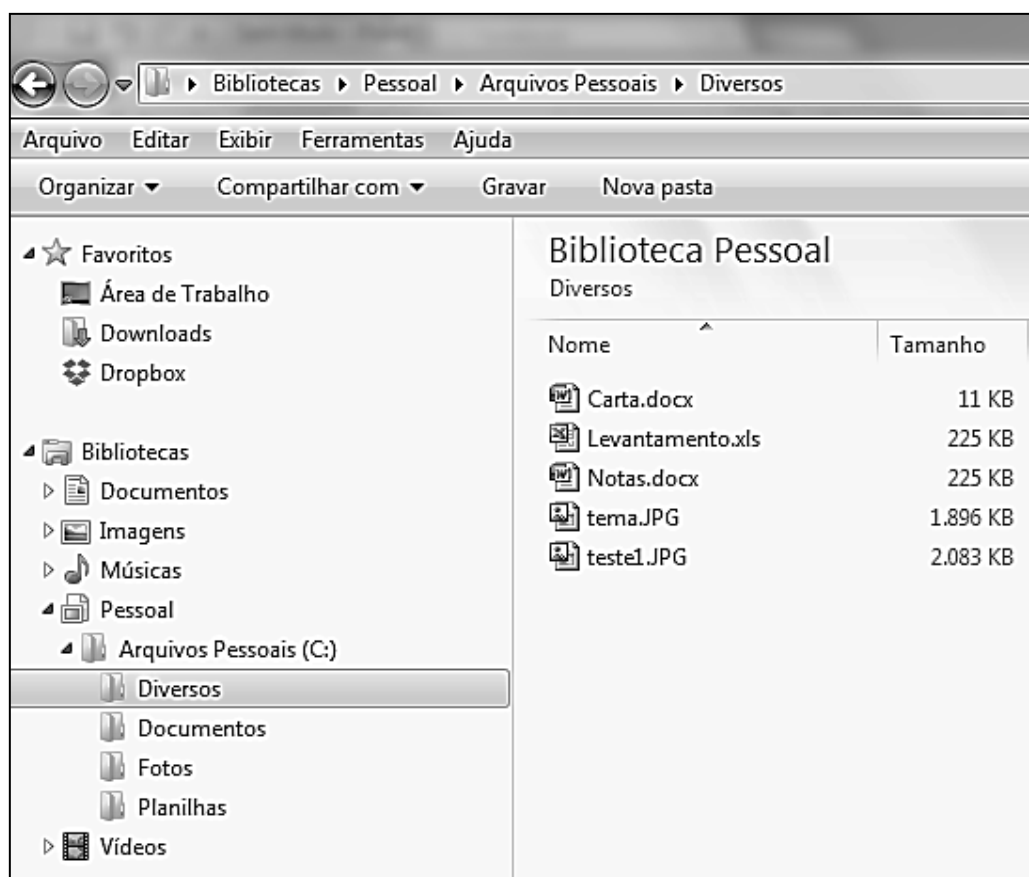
▸ Bibliotecas ▸ Pessoal ▸ Arquivos Pessoais ▸ Diversos

Arquivo Editar Exibir Ferramentas Ajuda

Organizar ▾ Compartilhar com ▾ Gravar Nova pasta

Favoritos
Área de Trabalho
Downloads
Dropbox

Bibliotecas
Documentos
Imagens
Músicas
Pessoal
Arquivos Pessoais (C:)
Diversos
Documentos
Fotos
Planilhas
Vídeos

Biblioteca Pessoal
Diversos

| Nome | Tamanho |
|---|---|
| Carta.docx | 11 KB |
| Levantamento.xls | 225 KB |
| Notas.docx | 225 KB |
| tema.JPG | 1.896 KB |
| teste1.JPG | 2.083 KB |